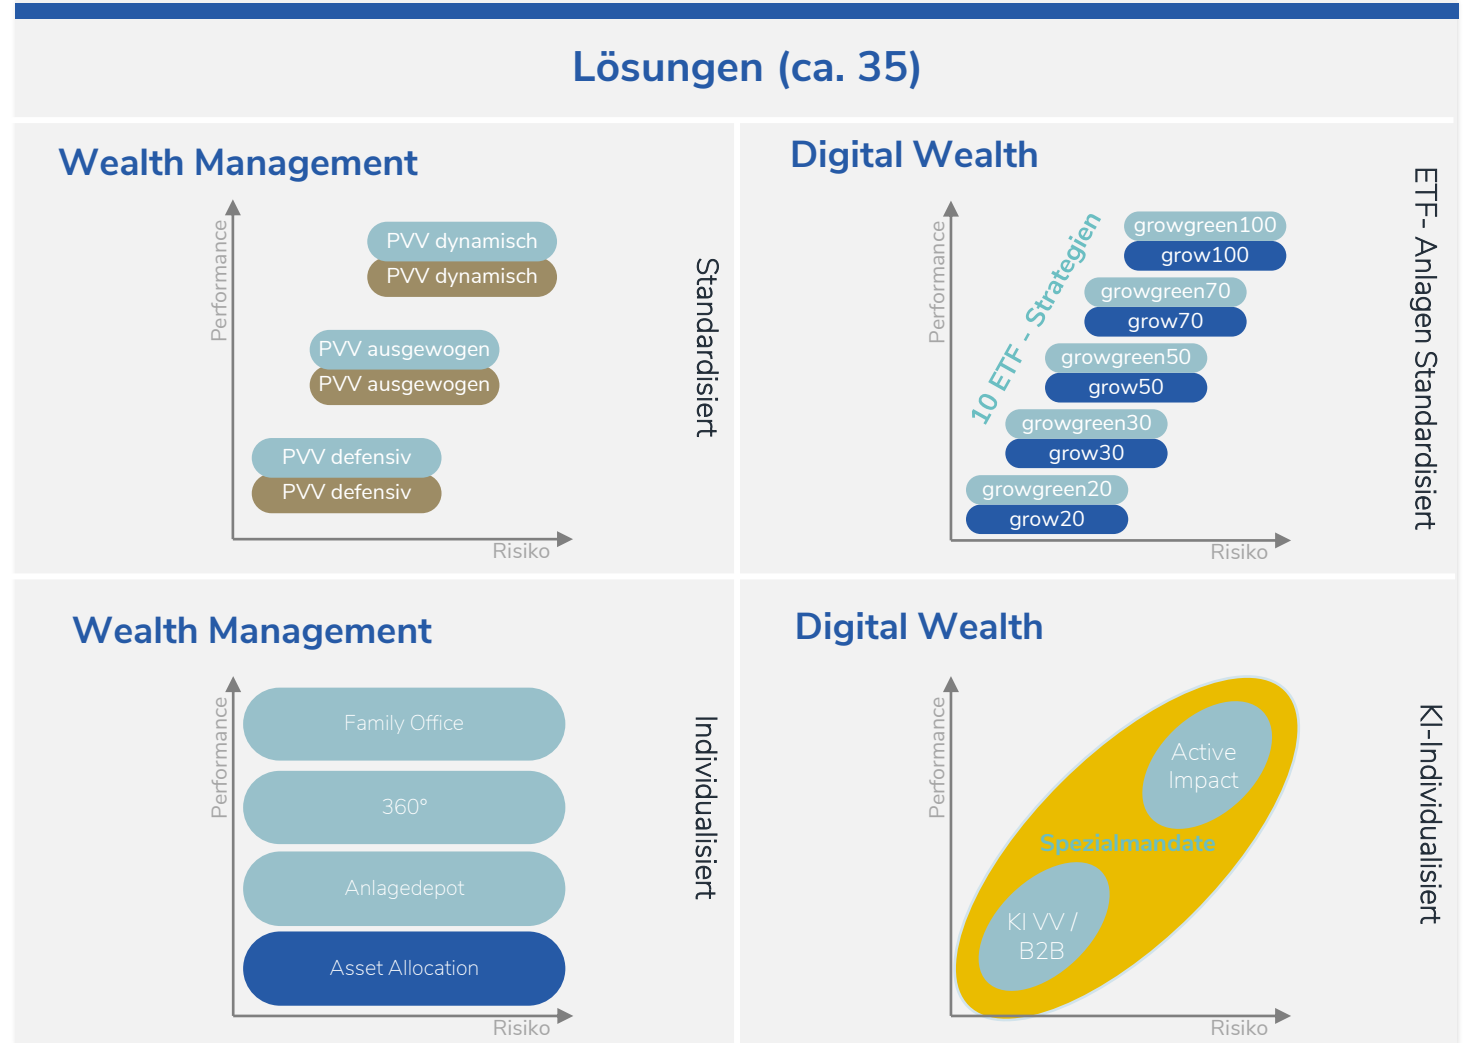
Lösungen (ca. 35)

Wealth Management

Performance

PVV dynamisch
PVV dynamisch
PVV ausgewogen
PVV ausgewogen
PVV defensiv
PVV defensiv

Risiko

Standardisiert

Digital Wealth

Performance

10 ETF - Strategien

growgreen100
grow100
growgreen70
grow70
growgreen50
grow50
growgreen30
grow30
growgreen20
grow20

Risiko

ETF- Anlagen Standardisiert

Wealth Management

Performance

Family Office
360°
Anlagedepot
Asset Allocation

Risiko

Individualisiert

Digital Wealth

Performance

Active Impact
Spezialmandate
KI VV / B2B

Risiko

KI-Individualisiert